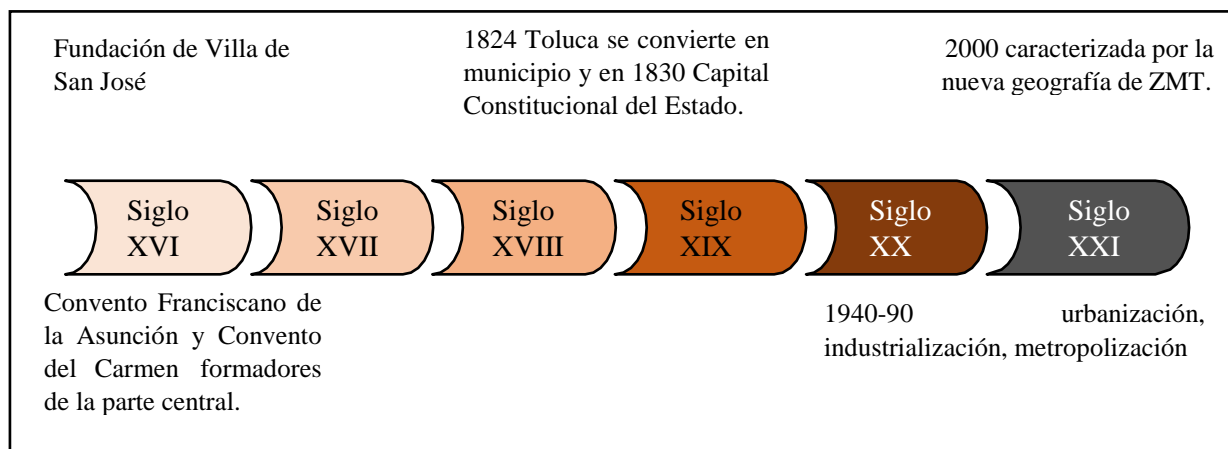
Fundación de Villa de San José

1824 Toluca se convierte en municipio y en 1830 Capital Constitucional del Estado.

2000 caracterizada por la nueva geografía de ZMT.

Siglo XVI

Siglo XVII

Siglo XVIII

Siglo XIX

Siglo XX

Siglo XXI

Convento Franciscano de la Asunción y Convento del Carmen formadores de la parte central.

1940-90 urbanización, industrialización, metropolización